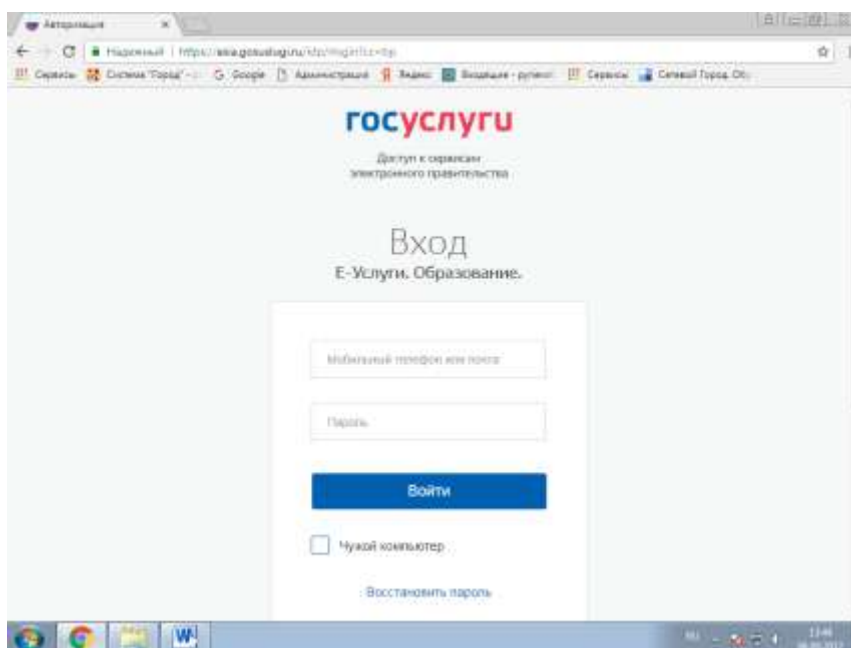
Авторизация

Надежный | https://esia.gosuslugi.ru/idp/rlogin?cc=bp

Сервисы | Система "Город" | Google | Администрация | Яндекс | Входящие - рутокен | Сервисы | Сетевой Город. Об

госуслуги

Доступ к сервисам электронного правительства

Вход

Е-Услуги. Образование.

Мобильный телефон или почта

Пароль

Войти

Чужой компьютер

Восстановить пароль

RU

13:46
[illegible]